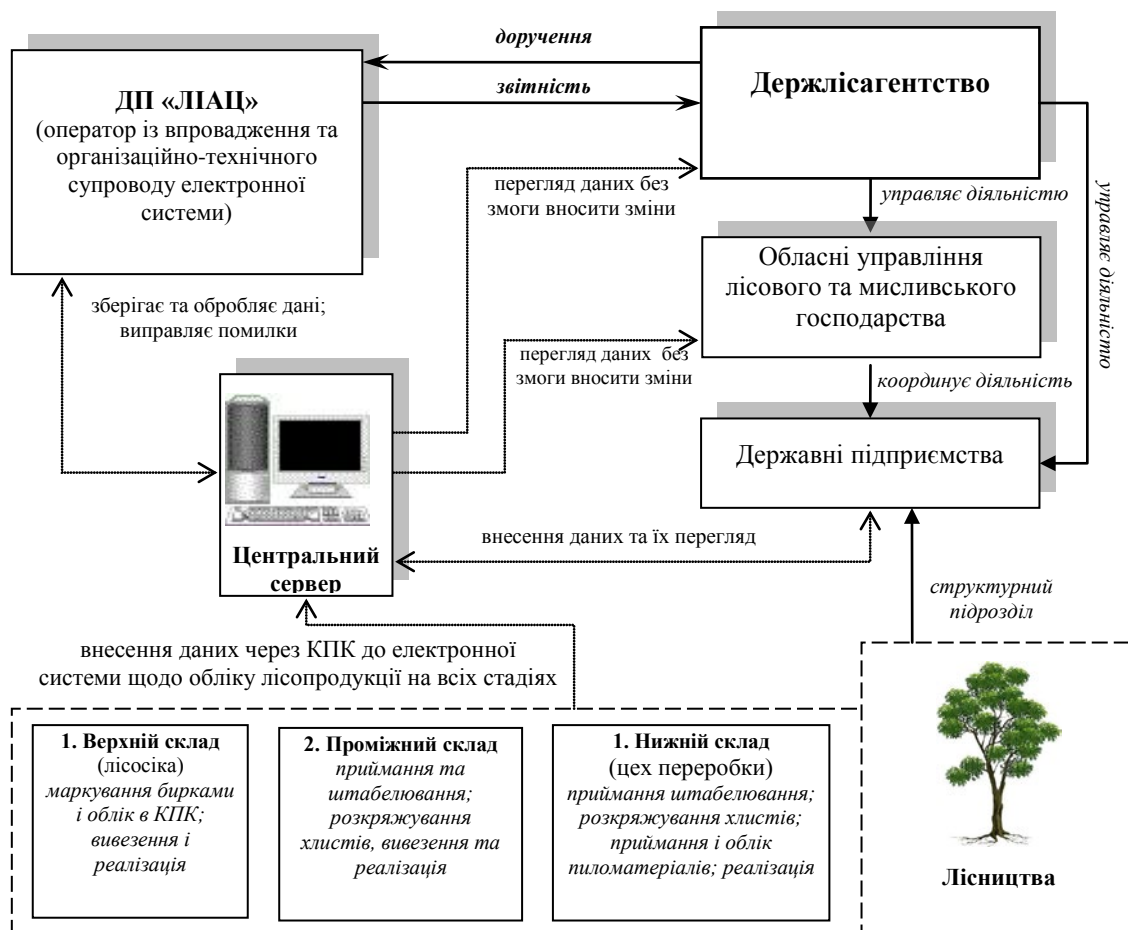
доручення

звітність

ДП «ЛІАЦ»
(оператор із впровадження та організаційно-технічного супроводу електронної системи)

Держлісагентство

перегляд даних без змоги вносити зміни

управляє діяльністю

управляє діяльністю

Обласні управління лісового та мисливського господарства

зберігає та обробляє дані; виправляє помилки

перегляд даних без змоги вносити зміни

координує діяльність

Державні підприємства

Центральний сервер

внесення даних та їх перегляд

структурний підрозділ

внесення даних через КПК до електронної системи щодо обліку лісопродукції на всіх стадіях

1. Верхній склад
(лісосіка)
маркування бирками і облік в КПК; вивезення і реалізація

2. Проміжний склад
приймання та штабелювання; розкряжування хлистів, вивезення та реалізація

1. Нижній склад
(цех переробки)
приймання штабелювання; розкряжування хлистів; приймання і облік пиломатеріалів; реалізація

Лісництва